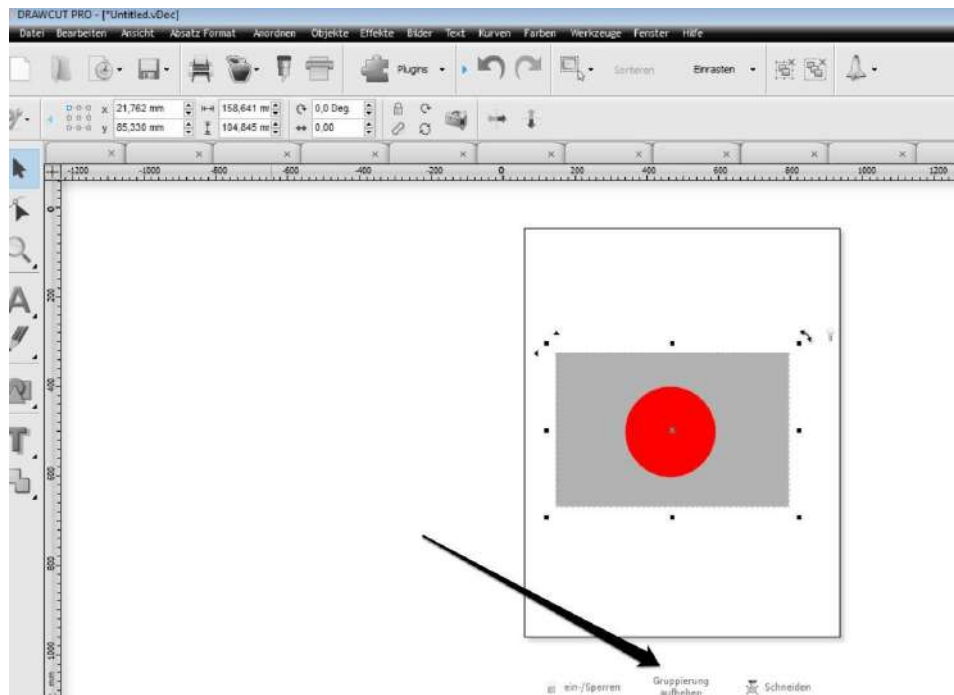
DRAWCUT PRO - [*Untitled.vDec]

Datei Bearbeiten Ansicht Absatz Format Anordnen Objekte Effekte Bilder Text Kurven Farben Werkzeuge Fenster Hilfe

Plugins Sortieren Einrasten

x 21,762 mm y 85,330 mm 158,641 mm 104,845 mm 0,0 Deg. 0,00

-1200 -1000 -800 -600 -400 -200 0 200 400 600 800 1000 1200

200 400 600 800 1000 mm

ein-/Sperren Gruppierung aufheben Schneiden